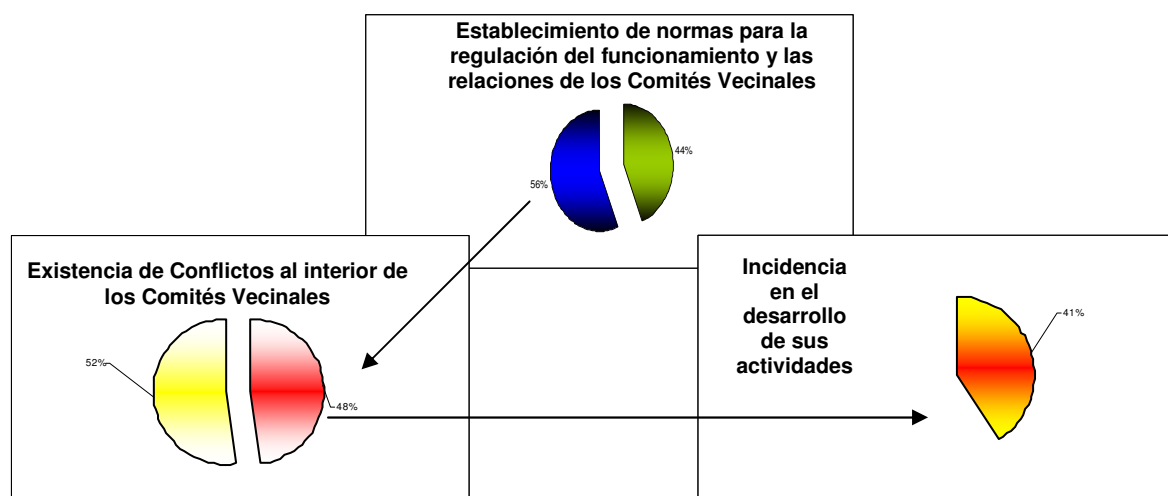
Establecimiento de normas para la regulación del funcionamiento y las relaciones de los Comités Vecinales

44%

56%

Existencia de Conflictos al interior de los Comités Vecinales

52%

48%

Incidencia en el desarrollo de sus actividades

41%